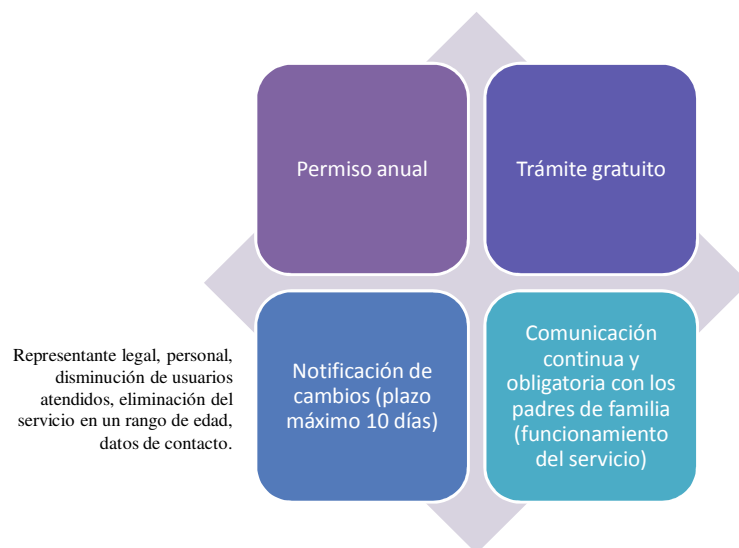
Permiso anual

Trámite gratuito

Representante legal, personal, disminución de usuarios atendidos, eliminación del servicio en un rango de edad, datos de contacto.

Notificación de cambios (plazo máximo 10 días)

Comunicación continua y obligatoria con los padres de familia (funcionamiento del servicio)